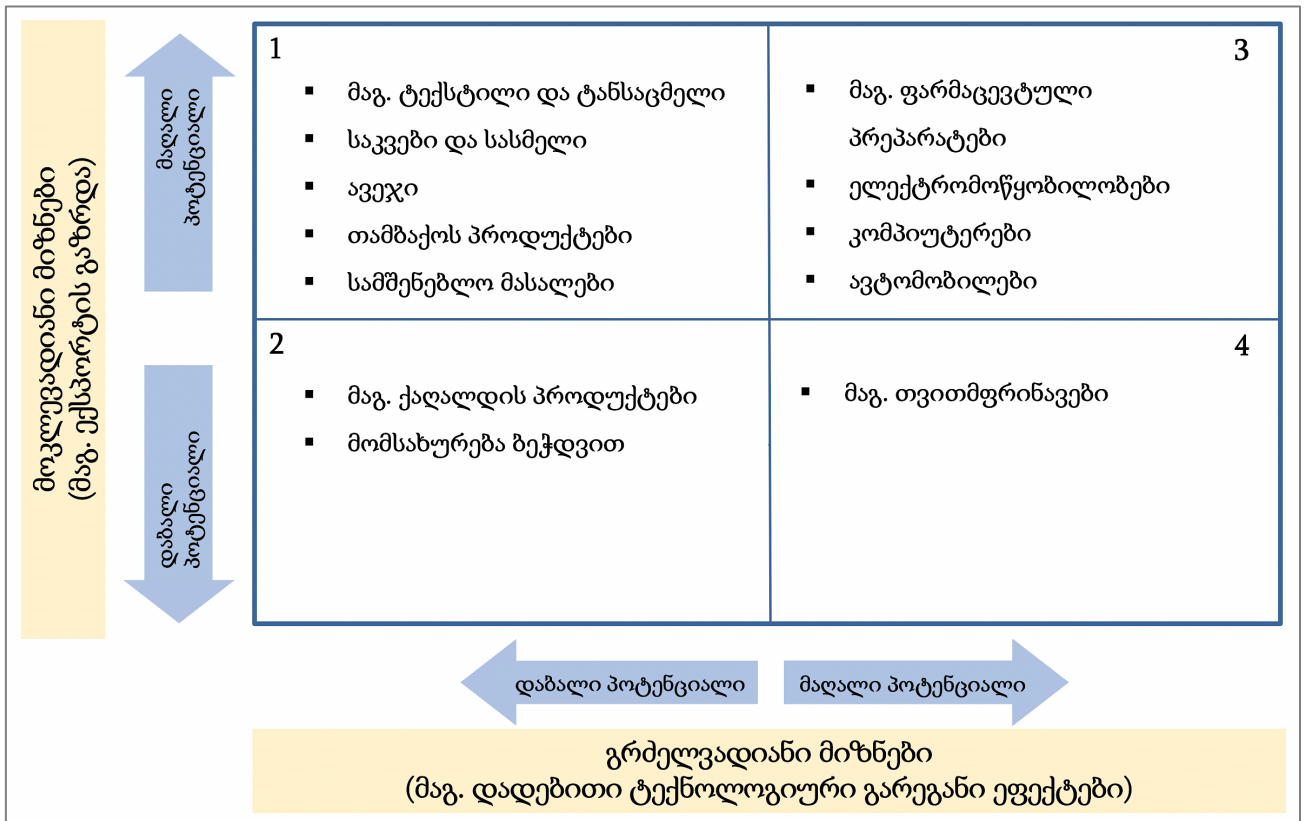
მოკლევადიანი მიზნები
(მაგ. ექსპორტის გაზრდა)

მაღალი პოტენციალი

დაბალი პოტენციალი

1

- მაგ. ტექსტილი და ტანსაცმელი
- საკვები და სასმელი
- ავეჯი
- თამბაქოს პროდუქტები
- სამშენებლო მასალები

3

- მაგ. ფარმაცევტული პრეპარატები
- ელექტრომოწყობილობები
- კომპიუტერები
- ავტომობილები

2

- მაგ. ქაღალდის პროდუქტები
- მომსახურება ბეჭდვით

4

- მაგ. თვითმფრინავები

დაბალი პოტენციალი

მაღალი პოტენციალი

გრძელვადიანი მიზნები
(მაგ. დადებითი ტექნოლოგიური გარეგანი ეფექტები)